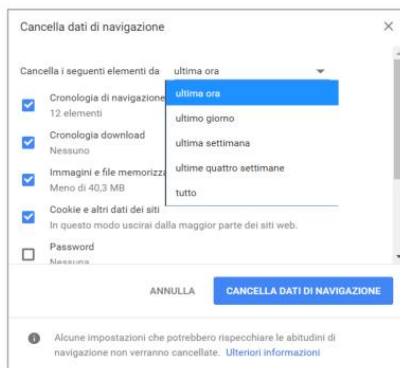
Cancella dati di navigazione

×

Cancella i seguenti elementi da ultima ora

ultima ora
ultimo giorno
ultima settimana
ultime quattro settimane
tutto

Cronologia di navigazione
12 elementi

Cronologia download
Nessuno

Immagini e file memorizz
Meno di 40,3 MB

Cookie e altri dati dei siti
In questo modo uscirai dalla maggior parte dei siti web.

Password
Nessuna

ANNULLA

CANCELLA DATI DI NAVIGAZIONE

Alcune impostazioni che potrebbero rispecchiare le abitudini di navigazione non verranno cancellate. Ulteriori informazioni